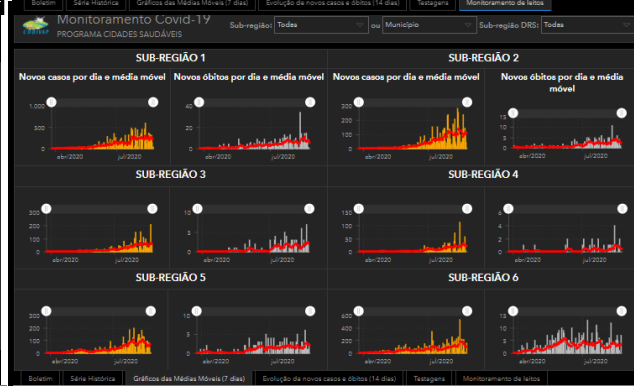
Boletim | Série Histórica | Gráficos das Médias Móveis (7 dias) | Evolução de novos casos e óbitos (14 dias) | Testagem | Monitoramento de leitos

Monitoramento Covid-19
PROGRAMA CIDADES SAUDÁVEIS

Sub-região: Todas ou Município Sub-região DRS: Todas

SUB-REGIÃO 1

Novos casos por dia e média móvel
1.000
500
0
abr/2020 jul/2020

Novos óbitos por dia e média móvel
40
20
0
abr/2020 jul/2020

SUB-REGIÃO 2

Novos casos por dia e média móvel
400
200
0
abr/2020 jul/2020

Novos óbitos por dia e média móvel
15
10
5
0
abr/2020 jul/2020

SUB-REGIÃO 3

300
200
100
0
abr/2020 jul/2020

10
5
0
abr/2020 jul/2020

SUB-REGIÃO 4

150
100
50
0
abr/2020 jul/2020

6
4
2
0
abr/2020 jul/2020

SUB-REGIÃO 5

300
200
100
0
abr/2020 jul/2020

15
10
5
0
abr/2020 jul/2020

SUB-REGIÃO 6

600
400
200
0
abr/2020 jul/2020

15
10
5
0
abr/2020 jul/2020

Boletim | Série Histórica | Gráficos das Médias Móveis (7 dias) | Evolução de novos casos e óbitos (14 dias) | Testagem | Monitoramento de leitos